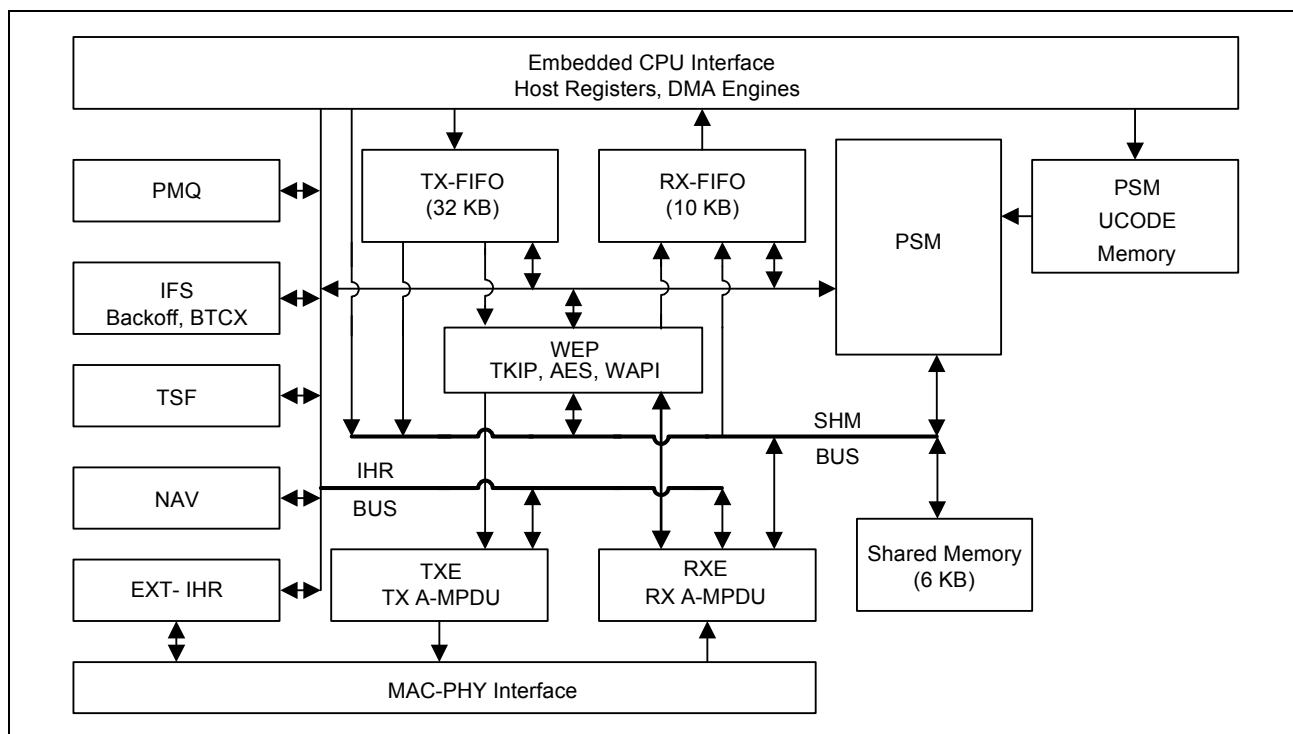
Embedded CPU Interface
Host Registers, DMA Engines

PMQ

TX-FIFO
(32 KB)

RX-FIFO
(10 KB)

PSM

PSM
UCODE
Memory

IFS
Backoff, BTCX

WEP
TKIP, AES, WAPI

TSF

SHM
BUS

IHR
BUS

NAV

Shared Memory
(6 KB)

EXT- IHR

TXE
TX A-MPDU

RXE
RX A-MPDU

MAC-PHY Interface